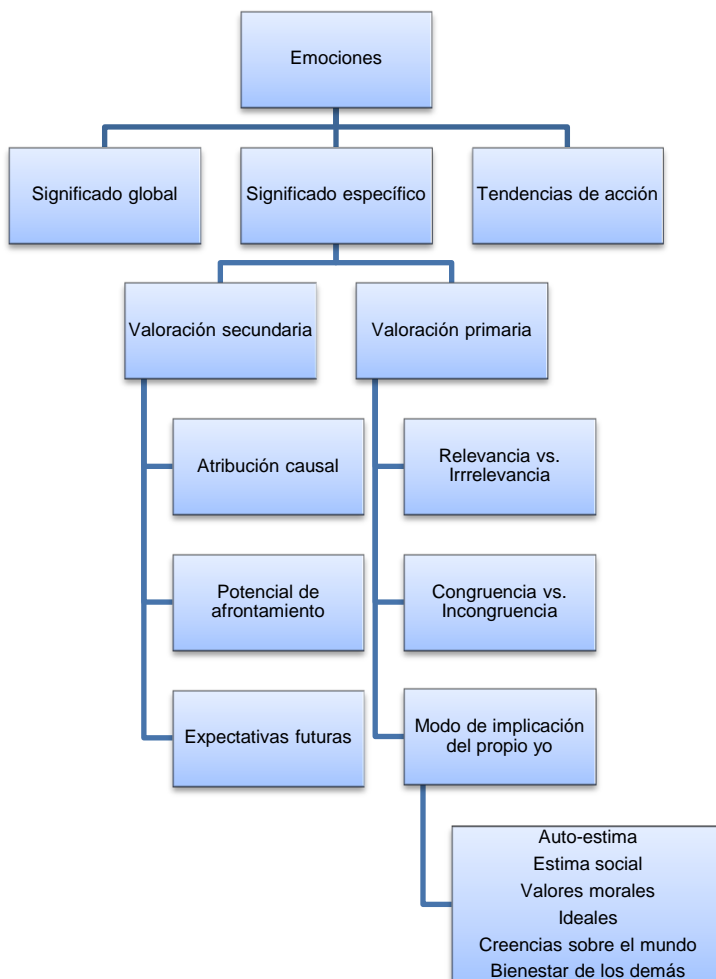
Emociones

Significado global

Significado específico

Tendencias de acción

Valoración secundaria

Valoración primaria

Atribución causal

Potencial de afrontamiento

Expectativas futuras

Relevancia vs. Irrrelevancia

Congruencia vs. Incongruencia

Modo de implicación del propio yo

Auto-estima
Estima social
Valores morales
Ideales
Creencias sobre el mundo
Bienestar de los demás